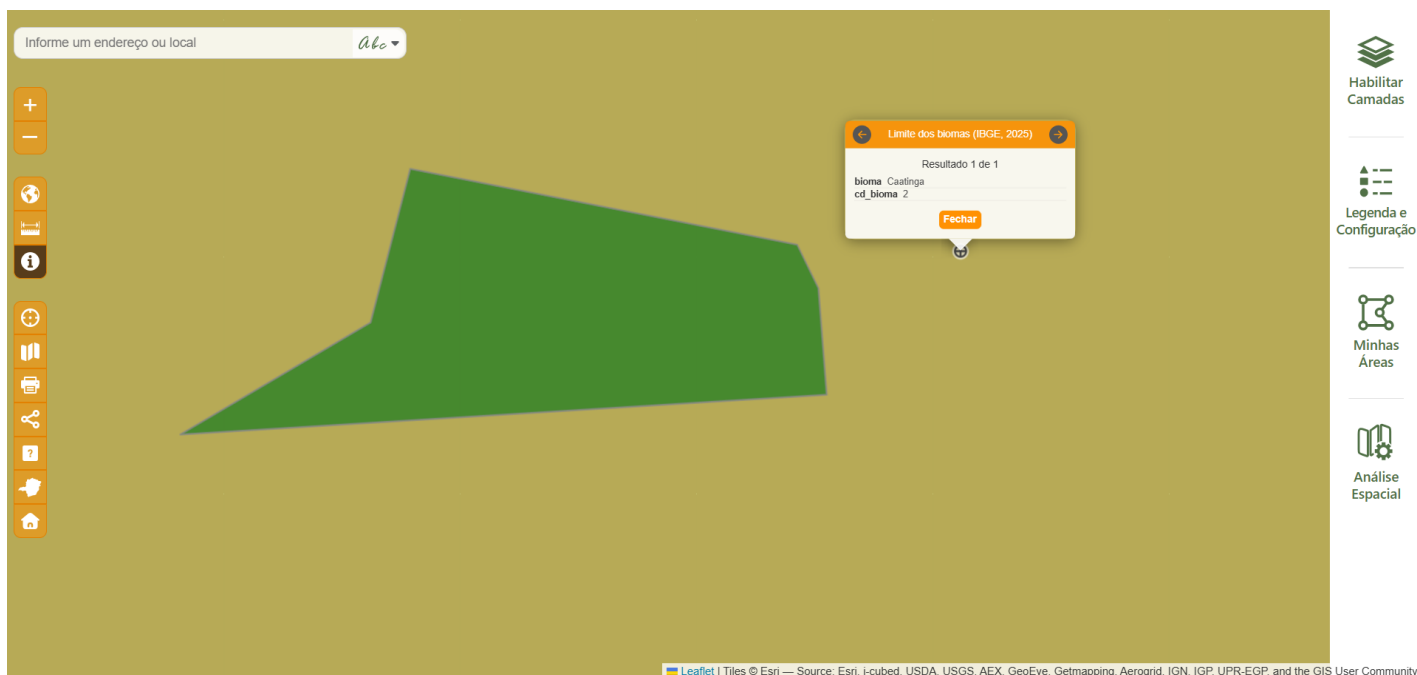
Informe um endereço ou local

Abc

+

−

?

Limite dos biomas (IBGE, 2025)

Resultado 1 de 1

bioma Caatinga

cd_bioma 2

Fechar

Habilitar Camadas

Legenda e Configuração

Minhas Áreas

Análise Espacial

Leaflet | Tiles © Esri — Source: Esri, i-cubed, USDA, USGS, AEX, GeoEye, Getmapping, Aerogrid, IGN, IGP, UPR-EGP, and the GIS User Community